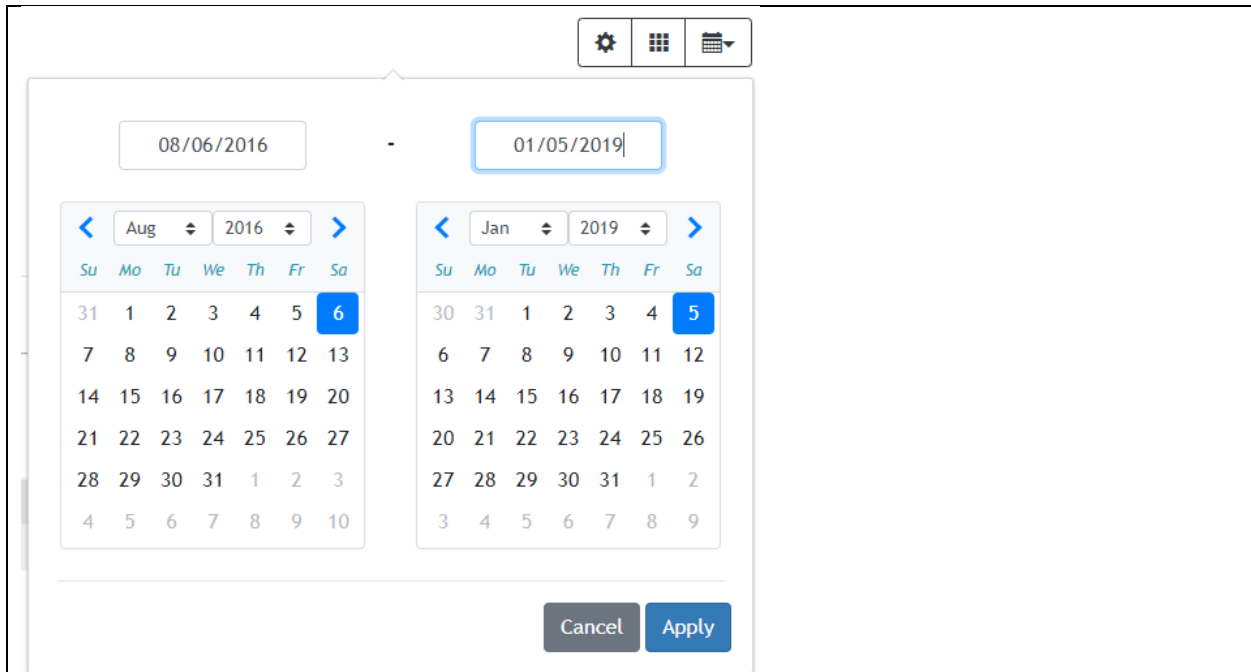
08/06/2016 - 01/05/2019

Aug 2016

| Su | Mo | Tu | We | Th | Fr | Sa |
|---|---|---|---|---|---|---|
| 31 | 1 | 2 | 3 | 4 | 5 | 6 |
| 7 | 8 | 9 | 10 | 11 | 12 | 13 |
| 14 | 15 | 16 | 17 | 18 | 19 | 20 |
| 21 | 22 | 23 | 24 | 25 | 26 | 27 |
| 28 | 29 | 30 | 31 | 1 | 2 | 3 |
| 4 | 5 | 6 | 7 | 8 | 9 | 10 |

Jan 2019

| Su | Mo | Tu | We | Th | Fr | Sa |
|---|---|---|---|---|---|---|
| 30 | 31 | 1 | 2 | 3 | 4 | 5 |
| 6 | 7 | 8 | 9 | 10 | 11 | 12 |
| 13 | 14 | 15 | 16 | 17 | 18 | 19 |
| 20 | 21 | 22 | 23 | 24 | 25 | 26 |
| 27 | 28 | 29 | 30 | 31 | 1 | 2 |
| 3 | 4 | 5 | 6 | 7 | 8 | 9 |

Cancel Apply